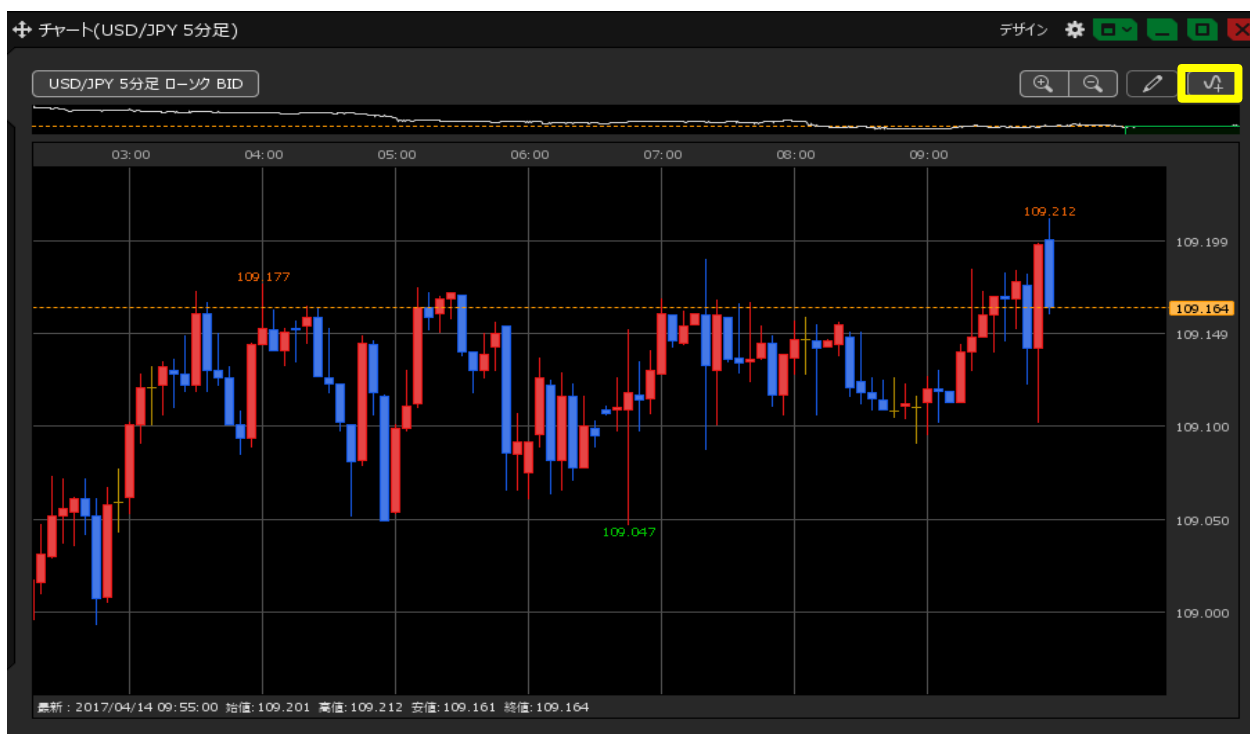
チャート(USD/JPY 5分足)

デザイン

USD/JPY 5分足 ローソク BID

03:00
04:00
05:00
06:00
07:00
08:00
09:00

109.212
109.177
109.047

109.199
109.164
109.149
109.100
109.050
109.000

最新：2017/04/14 09:55:00 始値:109.201 高値:109.212 安値:109.161 終値:109.164